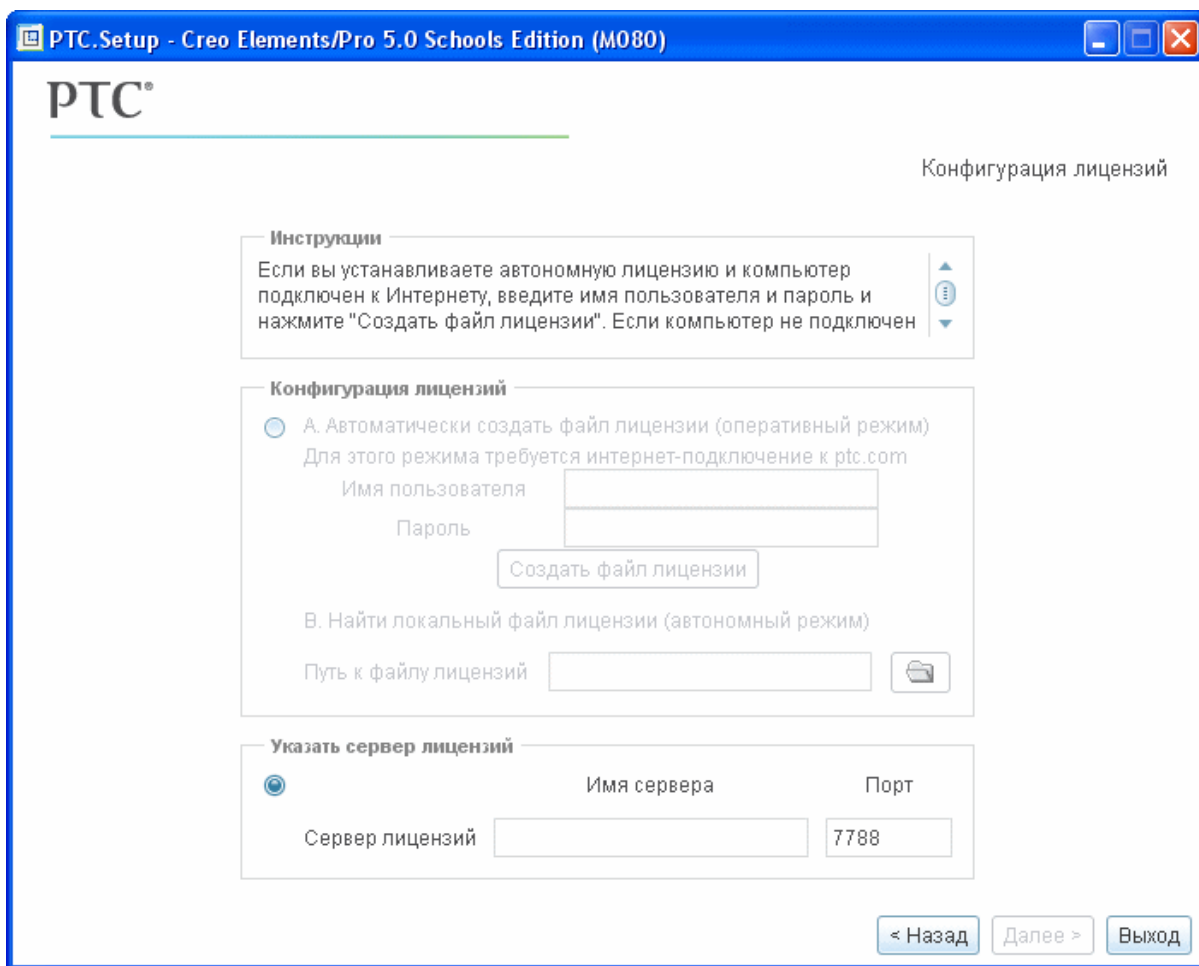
PTC.Setup - Creo Elements/Pro 5.0 Schools Edition (M080)

PTC®

Конфигурация лицензий

Инструкции

Если вы устанавливаете автономную лицензию и компьютер подключен к Интернету, введите имя пользователя и пароль и нажмите "Создать файл лицензии". Если компьютер не подключен

Конфигурация лицензий

А. Автоматически создать файл лицензии (оперативный режим)

Для этого режима требуется интернет-подключение к ptc.com

Имя пользователя

Пароль

Создать файл лицензии

В. Найти локальный файл лицензии (автономный режим)

Путь к файлу лицензий

Указать сервер лицензий

Имя сервера

Порт

Сервер лицензий

7788

< Назад

Далее >

Выход